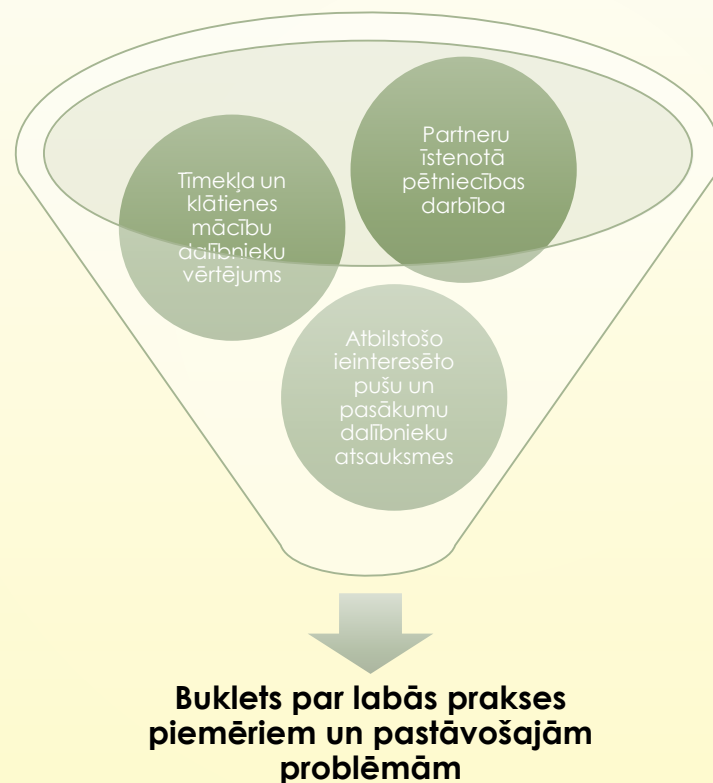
Tīmekļa un klātienes mācību dalībnieku vērtējums

Partneru īstenotā pētniecības darbība

Atbilstošo ieinteresēto pušu un pasākumu dalībnieku atsauksmes

Buklets par labās prakses piemēriem un pastāvošajām problēmām